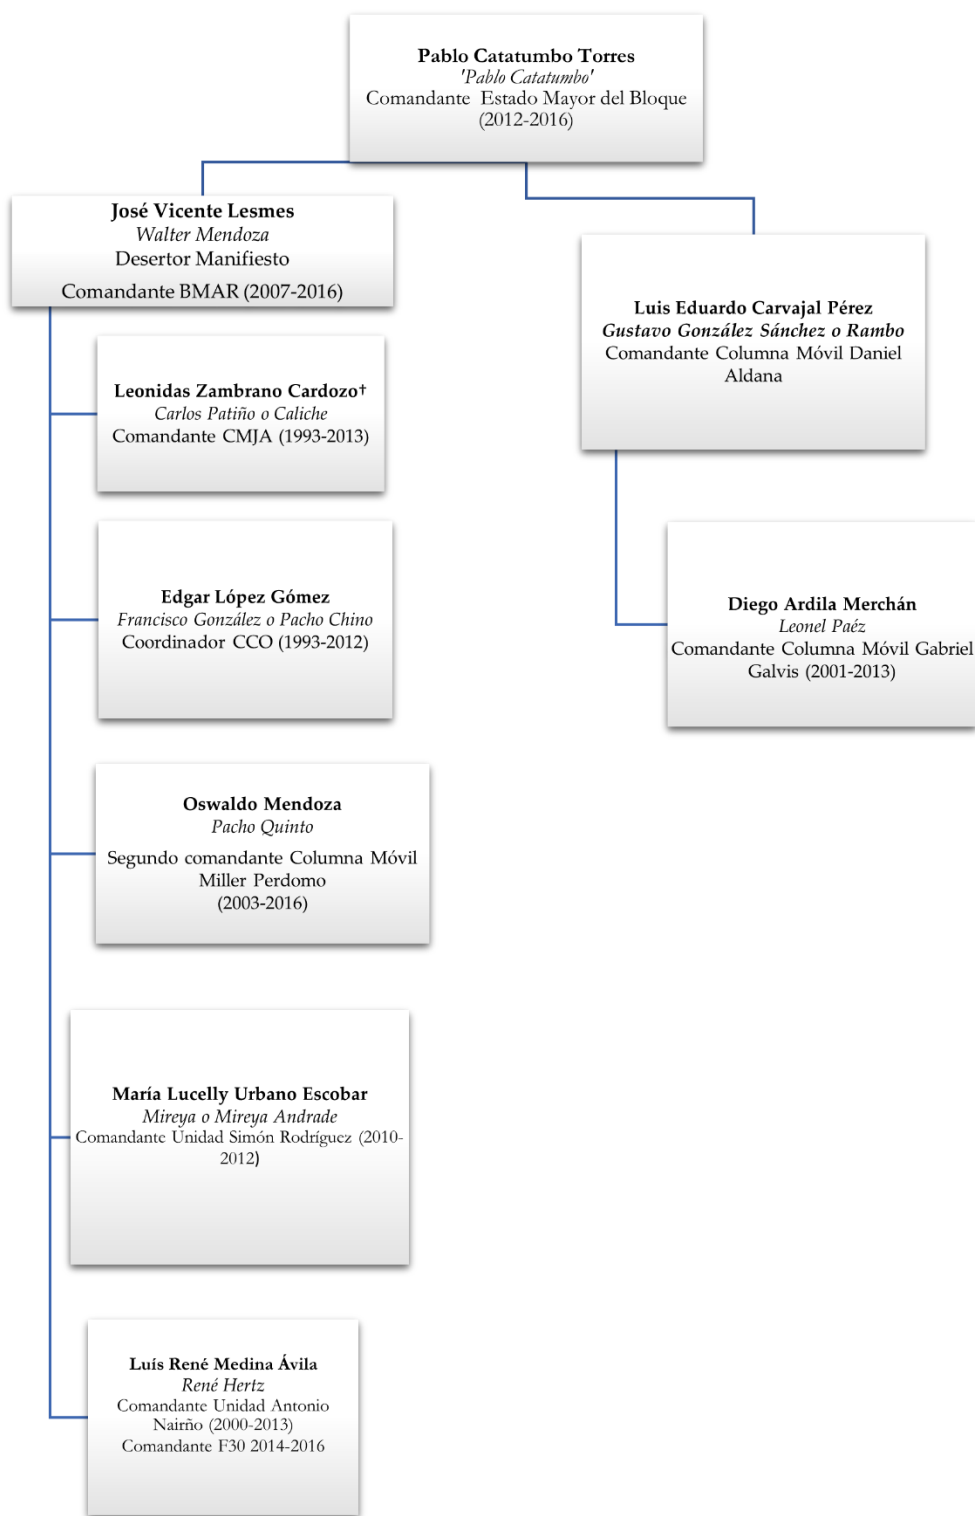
**Pablo Catatumbo Torres**
*'Pablo Catatumbo'*
Comandante Estado Mayor del Bloque
(2012-2016)

**José Vicente Lesmes**
*Walter Mendoza*
Desertor Manifiesto
Comandante BMAR (2007-2016)

**Luis Eduardo Carvajal Pérez**
***Gustavo González Sánchez o Rambo***
Comandante Columna Móvil Daniel Aldana

**Leonidas Zambrano Cardozo†**
*Carlos Patiño o Caliche*
Comandante CMJA (1993-2013)

**Diego Ardila Merchán**
*Leonel Paéz*
Comandante Columna Móvil Gabriel Galvis (2001-2013)

**Edgar López Gómez**
*Francisco González o Pacho Chino*
Coordinador CCO (1993-2012)

**Oswaldo Mendoza**
*Pacho Quinto*
Segundo comandante Columna Móvil Miller Perdomo
(2003-2016)

**María Lucelly Urbano Escobar**
*Mireya o Mireya Andrade*
Comandante Unidad Simón Rodríguez (2010-2012)

**Luís René Medina Ávila**
*René Hertz*
Comandante Unidad Antonio Nairño (2000-2013)
Comandante F30 2014-2016